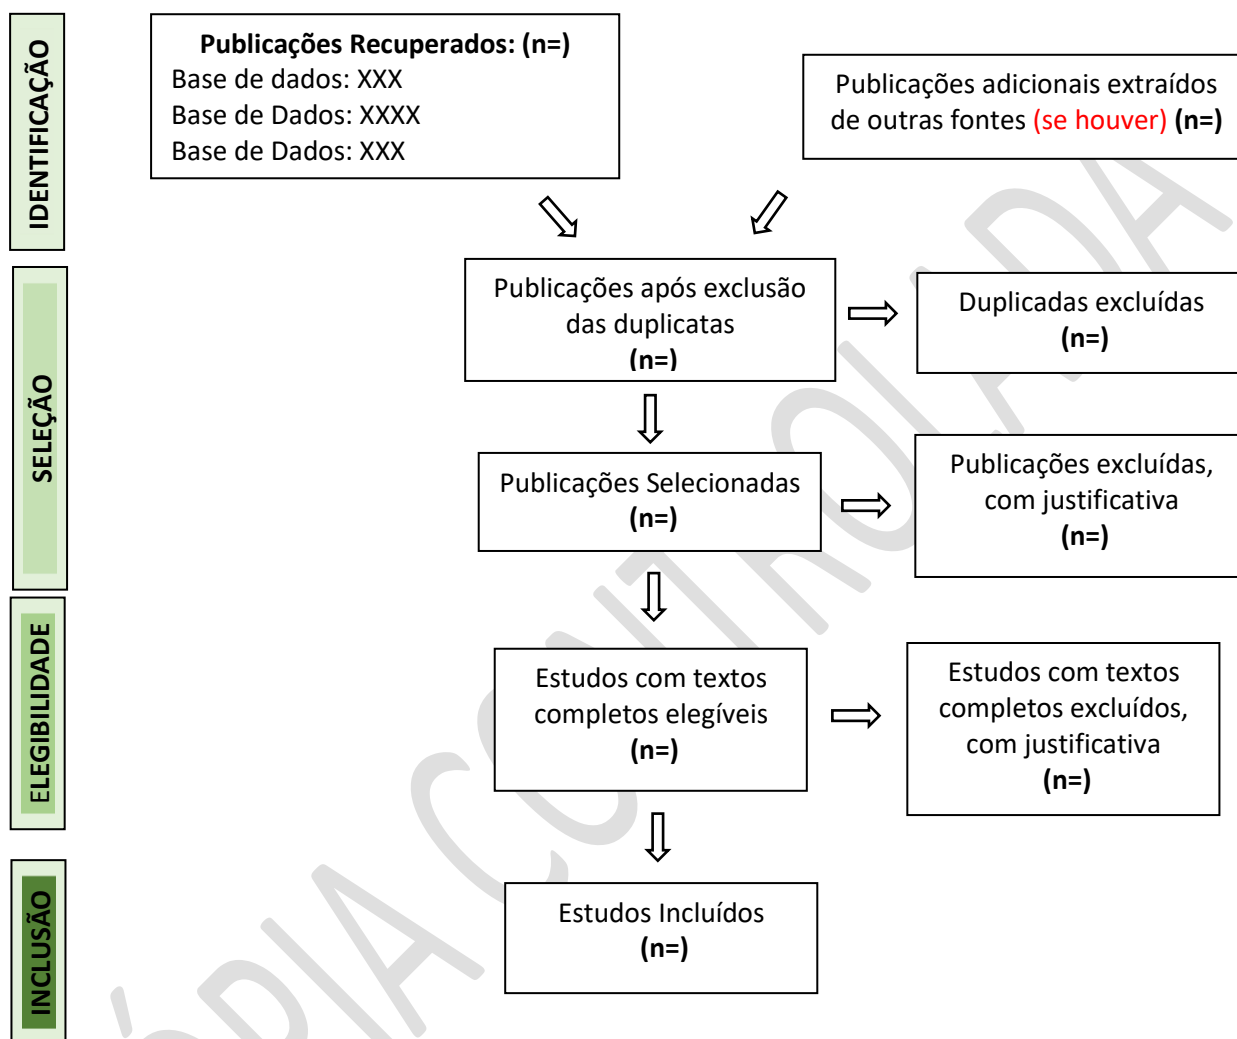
IDENTIFICAÇÃO

Publicações Recuperados: (n=)
Base de dados: XXX
Base de Dados: XXXX
Base de Dados: XXX

Publicações adicionais extraídos de outras fontes (se houver) (n=)

SELEÇÃO

Publicações após exclusão das duplicatas
(n=)

Duplicadas excluídas
(n=)

Publicações Selecionadas
(n=)

Publicações excluídas, com justificativa
(n=)

ELEGIBILIDADE

Estudos com textos completos elegíveis
(n=)

Estudos com textos completos excluídos, com justificativa
(n=)

INCLUSÃO

Estudos Incluídos
(n=)

CÓPIA CONTROLADA